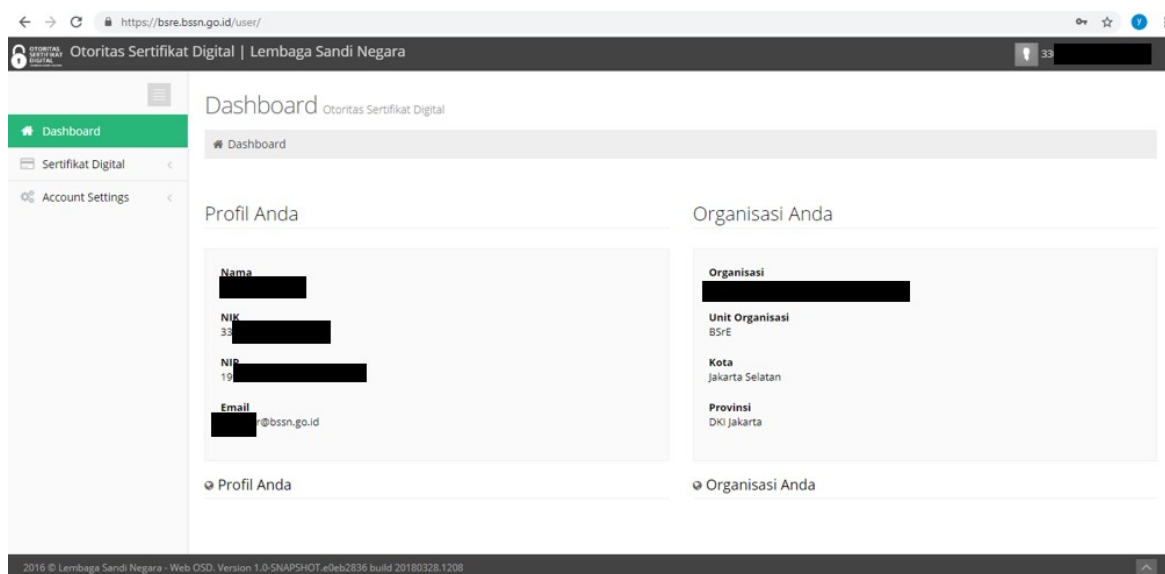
https://bsre.bssn.go.id/user/

OTORITAS SERTIFIKAT DIGITAL Otoritas Sertifikat Digital | Lembaga Sandi Negara

33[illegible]

Dashboard
Sertifikat Digital
Account Settings

Dashboard Otoritas Sertifikat Digital

Dashboard

Profil Anda

Nama
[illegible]

NIK
33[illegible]

NIP
19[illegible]

Email
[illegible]r@bssn.go.id

Profil Anda

Organisasi Anda

Organisasi
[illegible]

Unit Organisasi
BSrE

Kota
Jakarta Selatan

Provinsi
DKI Jakarta

Organisasi Anda

2016 © Lembaga Sandi Negara - Web OSD. Version 1.0-SNAPSHOT.e0eb2836 build 20180328.1208